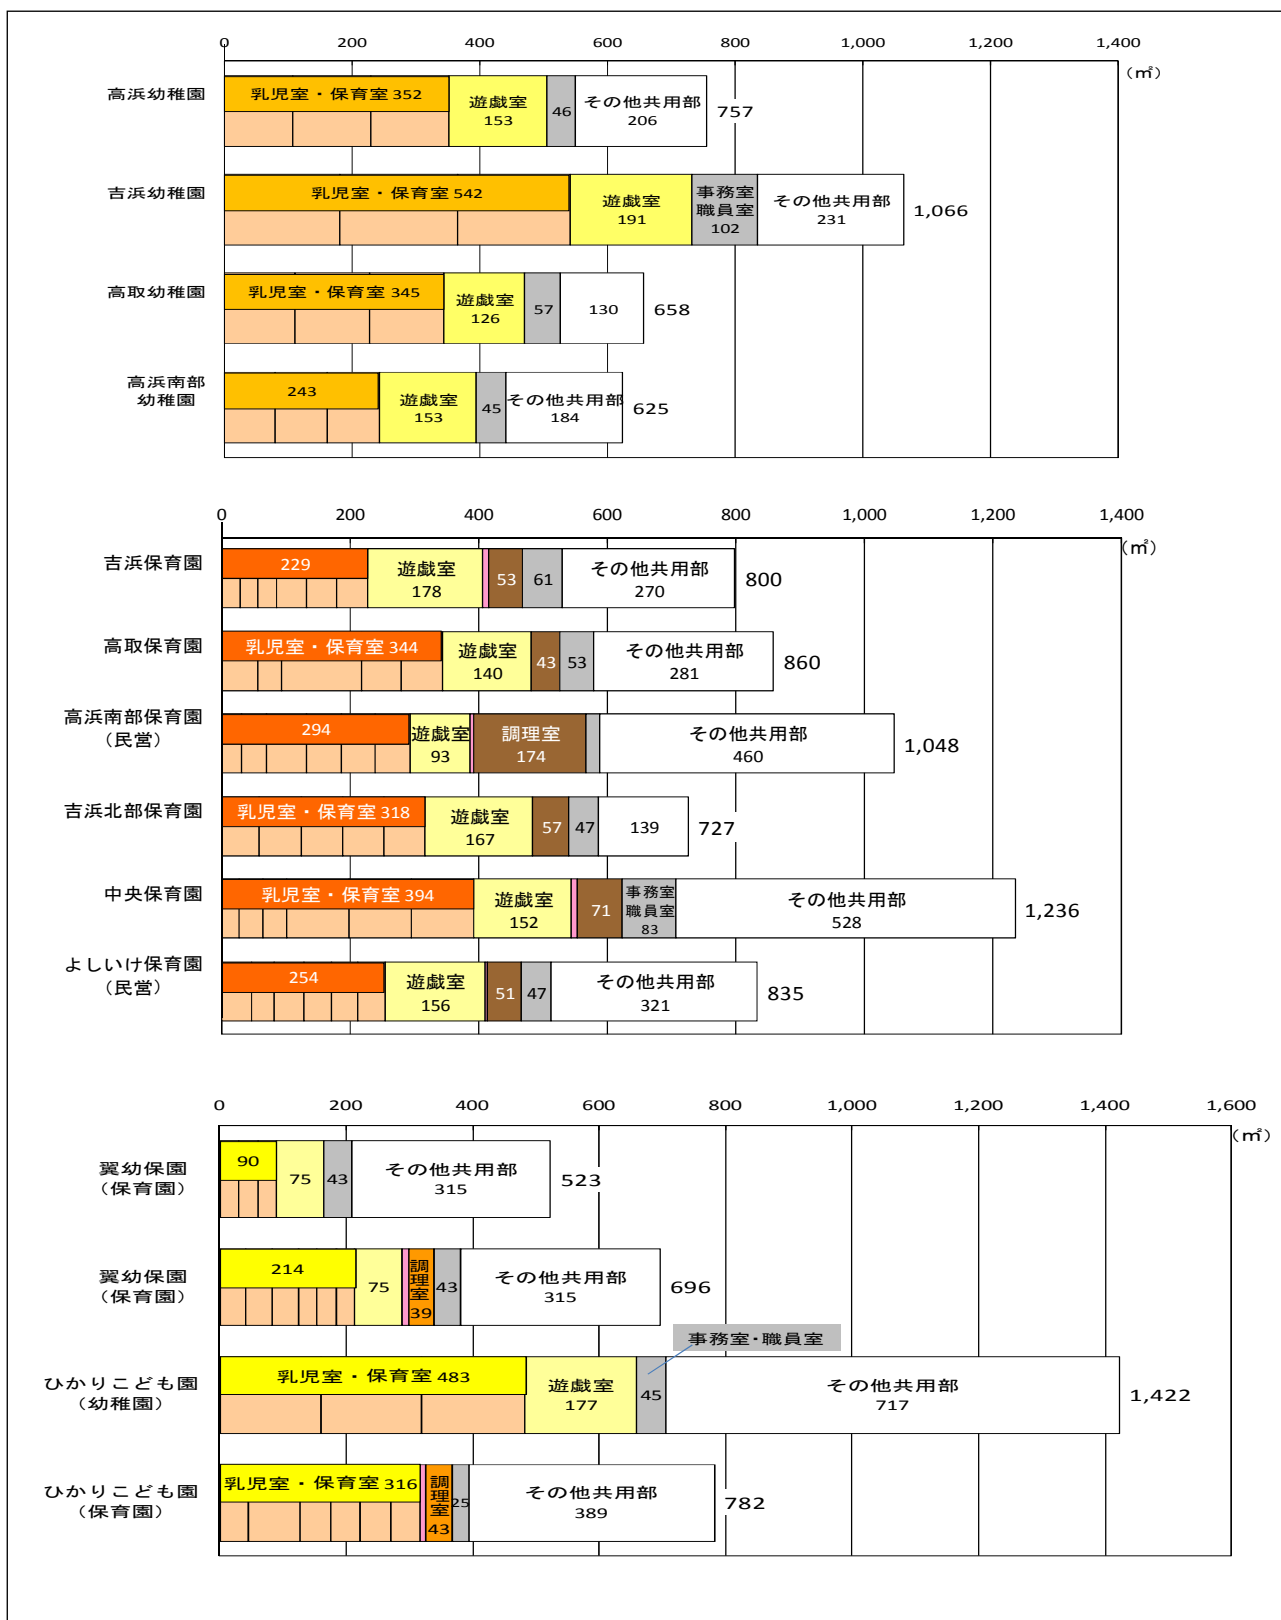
0 200 400 600 800 1,000 1,200 1,400
（㎡）

高浜幼稚園
乳児室・保育室 352
遊戯室 153
46
その他共用部 206
757

吉浜幼稚園
乳児室・保育室 542
遊戯室 191
事務室 職員室 102
その他共用部 231
1,066

高取幼稚園
乳児室・保育室 345
遊戯室 126
57
130
658

高浜南部幼稚園
243
遊戯室 153
45
その他共用部 184
625

0 200 400 600 800 1,000 1,200 1,400
（㎡）

吉浜保育園
229
遊戯室 178
53
61
その他共用部 270
800

高取保育園
乳児室・保育室 344
遊戯室 140
43
53
その他共用部 281
860

高浜南部保育園（民営）
294
遊戯室 93
調理室 174
その他共用部 460
1,048

吉浜北部保育園
乳児室・保育室 318
遊戯室 167
57
47
139
727

中央保育園
乳児室・保育室 394
遊戯室 152
71
事務室 職員室 83
その他共用部 528
1,236

よしいけ保育園（民営）
254
遊戯室 156
51
47
その他共用部 321
835

0 200 400 600 800 1,000 1,200 1,400 1,600
（㎡）

翼幼保園（保育園）
90
75
43
その他共用部 315
523

翼幼保園（保育園）
214
75
調理室 39
43
その他共用部 315
696

事務室・職員室

ひかりこども園（幼稚園）
乳児室・保育室 483
遊戯室 177
45
その他共用部 717
1,422

ひかりこども園（保育園）
乳児室・保育室 316
調理室 43
25
その他共用部 389
782